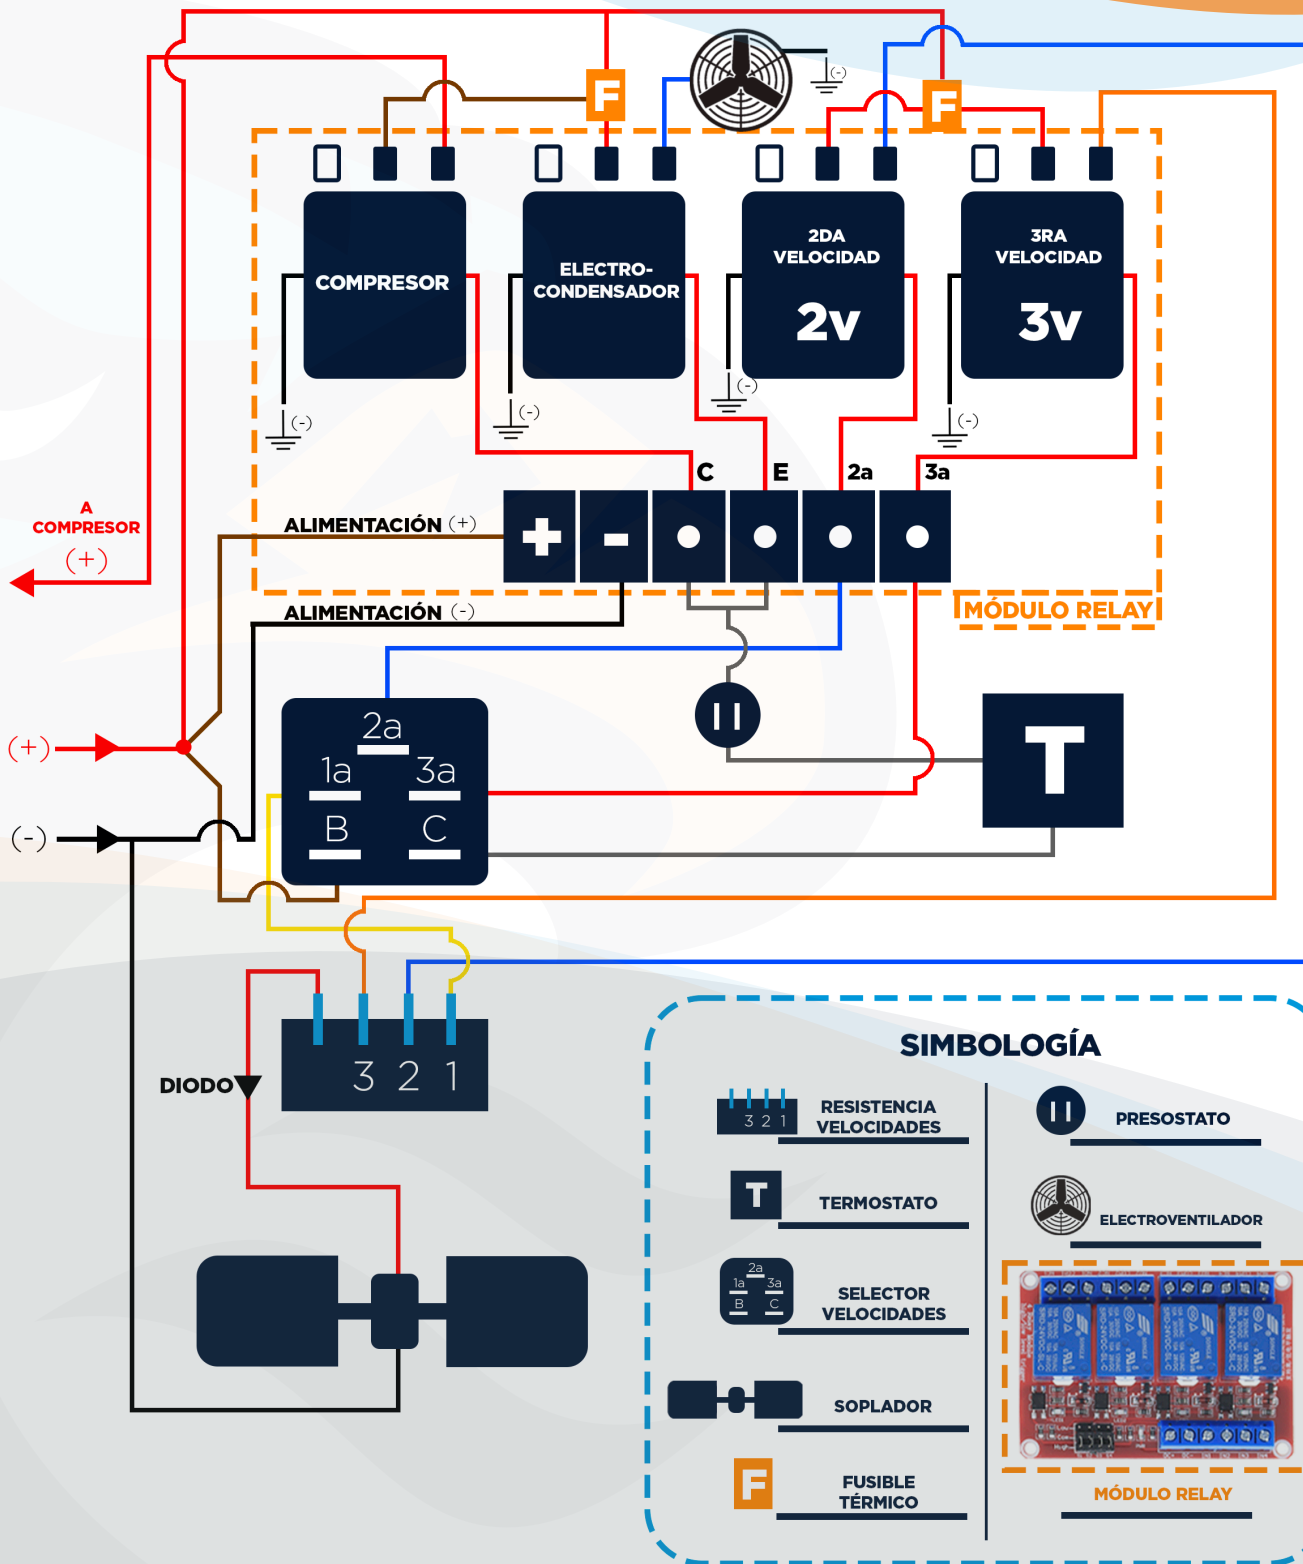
F
(-)
F

COMPRESOR

ELECTRO-
CONDENSADOR

2DA
VELOCIDAD
2v

3RA
VELOCIDAD
3v

(-)
(-)
(-)
(-)

C
E
2a
3a

A
COMPRESOR
(+)

ALIMENTACIÓN (+)
+
-
ALIMENTACIÓN (-)
MÓDULO RELAY

2a
1a
3a
B
C

T

(+)
(-)

DIODO
3 2 1

SIMBOLOGÍA
3 2 1
RESISTENCIA
VELOCIDADES
PRESOSTATO
T
TERMOSTATO
ELECTROVENTILADOR
2a
1a 3a
B C
SELECTOR
VELOCIDADES
SOPLADOR
F
FUSIBLE
TÉRMICO
MÓDULO RELAY